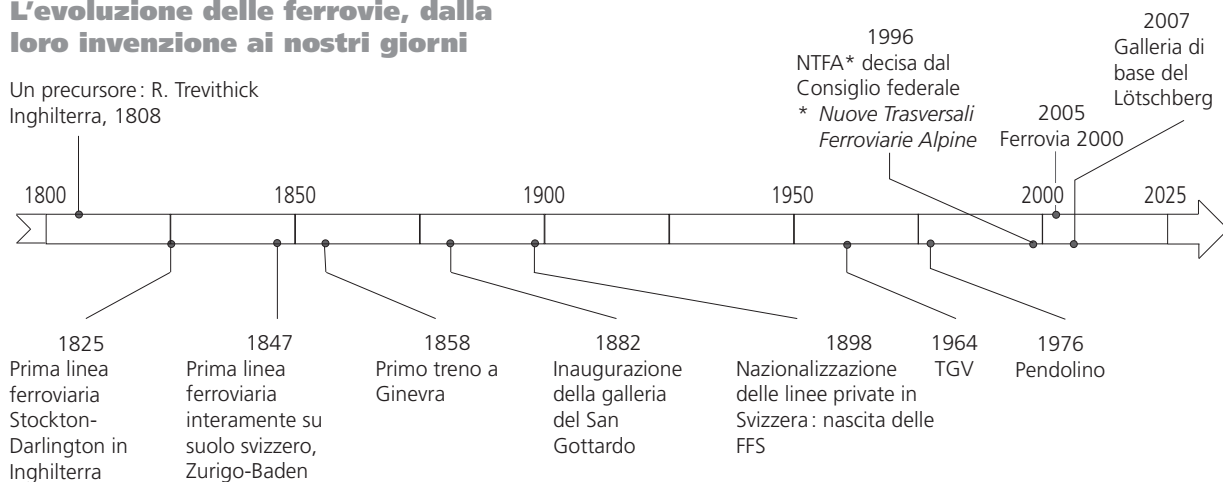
L’evoluzione delle ferrovie, dalla loro invenzione ai nostri giorni

Un precursore: R. Trevithick Inghilterra, 1808

1996
NTFA* decisa dal Consiglio federale
* *Nuove Trasversali Ferroviarie Alpine*

2005
Ferrovia 2000

2007
Galleria di base del Lötschberg

1800 1850 1900 1950 2000 2025

1825
Prima linea ferroviaria Stockton-Darlington in Inghilterra

1847
Prima linea ferroviaria interamente su suolo svizzero, Zurigo-Baden

1858
Primo treno a Ginevra

1882
Inaugurazione della galleria del San Gottardo

1898
Nazionalizzazione delle linee private in Svizzera: nascita delle FFS

1964
TGV

1976
Pendolino